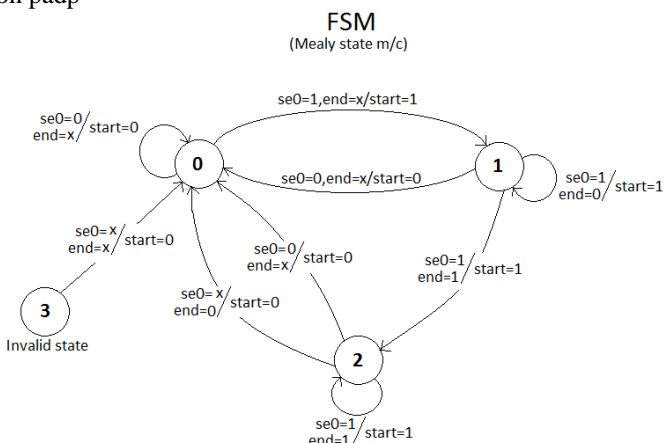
on padp

FSM
(Mealy state m/c)

se0=1,end=x/start=1

se0=0
end=x/start=0

0

se0=0,end=x/start=0

1

se0=1
end=0/start=1

se0=x
end=x/start=0

se0=0
end=x/start=0

se0=1
end=1/start=1

3

Invalid state

se0=x
end=0/start=0

2

se0=1
end=1/start=1